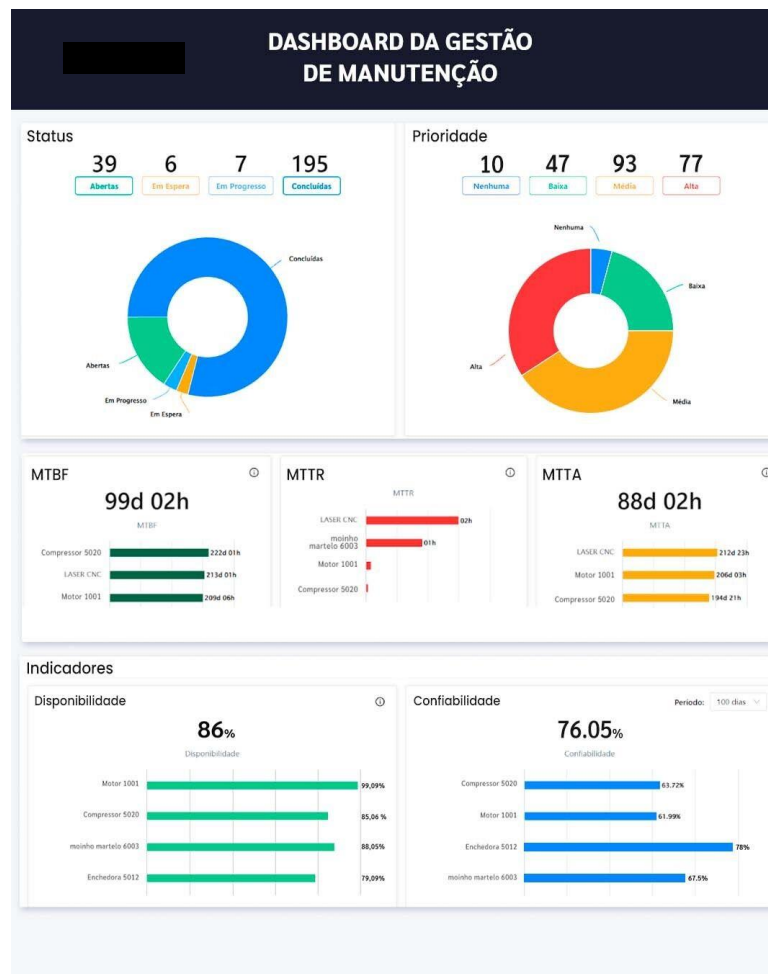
DASHBOARD DA GESTÃO DE MANUTENÇÃO

Status

| 39 | 6 | 7 | 195 |
|---|---|---|---|
| Abertas | Em Espera | Em Progresso | Concluídas |

Concluídas
Abertas
Em Progresso
Em Espera

Prioridade

| 10 | 47 | 93 | 77 |
|---|---|---|---|
| Nenhuma | Baixa | Média | Alta |

Nenhuma
Baixa
Alta
Média

MTBF
99d 02h
MTBF
Compressor 5020 222d 01h
LASER CNC 213d 01h
Motor 1001 209d 06h

MTTR
MTTR
LASER CNC 02h
moinho martelo 6003 01h
Motor 1001
Compressor 5020

MTTA
88d 02h
MTTA
LASER CNC 212d 23h
Motor 1001 206d 03h
Compressor 5020 194d 21h

Indicadores

Disponibilidade
86%
Disponibilidade
Motor 1001 99,09%
Compressor 5020 85,06 %
moinho martelo 6003 88,05%
Enchedora 5012 79,09%

Confiabilidade
Período: 100 dias
76.05%
Confiabilidade
Compressor 5020 63.72%
Motor 1001 61.99%
Enchedora 5012 78%
moinho martelo 6003 67.5%